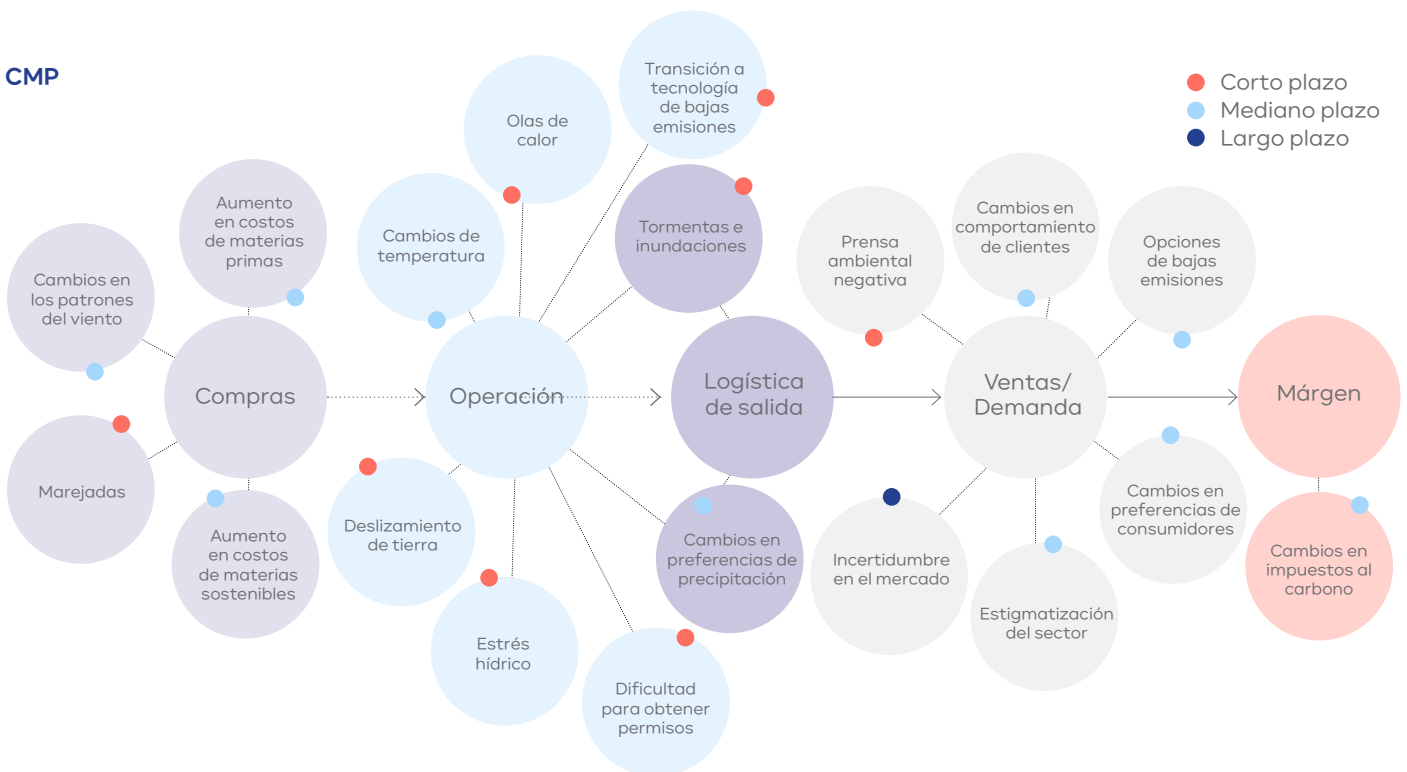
CMP

Corto plazo
Mediano plazo
Largo plazo

Cambios en los patrones del viento

Aumento en costos de materias primas

Compras

Marejadas

Aumento en costos de materias sostenibles

Cambios de temperatura

Olas de calor

Transición a tecnología de bajas emisiones

Operación

Deslizamiento de tierra

Estrés hídrico

Dificultad para obtener permisos

Tormentas e inundaciones

Logística de salida

Cambios en preferencias de precipitación

Prensa ambiental negativa

Cambios en comportamiento de clientes

Opciones de bajas emisiones

Ventas/ Demanda

Incertidumbre en el mercado

Estigmatización del sector

Cambios en preferencias de consumidores

Márgen

Cambios en impuestos al carbono